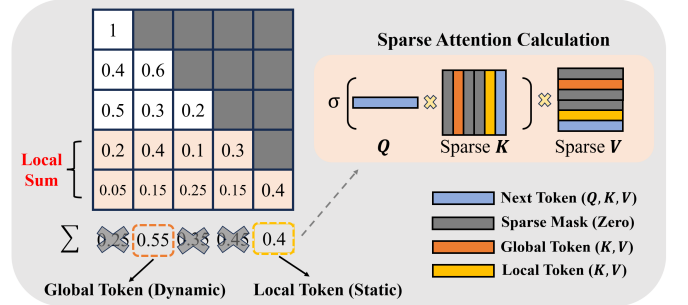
| 1 | | | | |
|---|---|---|---|---|
| 0.4 | 0.6 | | | |
| 0.5 | 0.3 | 0.2 | | |
| 0.2 | 0.4 | 0.1 | 0.3 | |
| 0.05 | 0.15 | 0.25 | 0.15 | 0.4 |

Local Sum

$\sum$ 0.75 0.55 0.55 0.45 0.4

Global Token (Dynamic)

Local Token (Static)

Sparse Attention Calculation

σ $\boldsymbol{Q}$ Sparse $\boldsymbol{K}$ Sparse $\boldsymbol{V}$

Next Token $(\boldsymbol{Q}, \boldsymbol{K}, \boldsymbol{V})$

Sparse Mask (Zero)

Global Token $(\boldsymbol{K}, \boldsymbol{V})$

Local Token $(\boldsymbol{K}, \boldsymbol{V})$